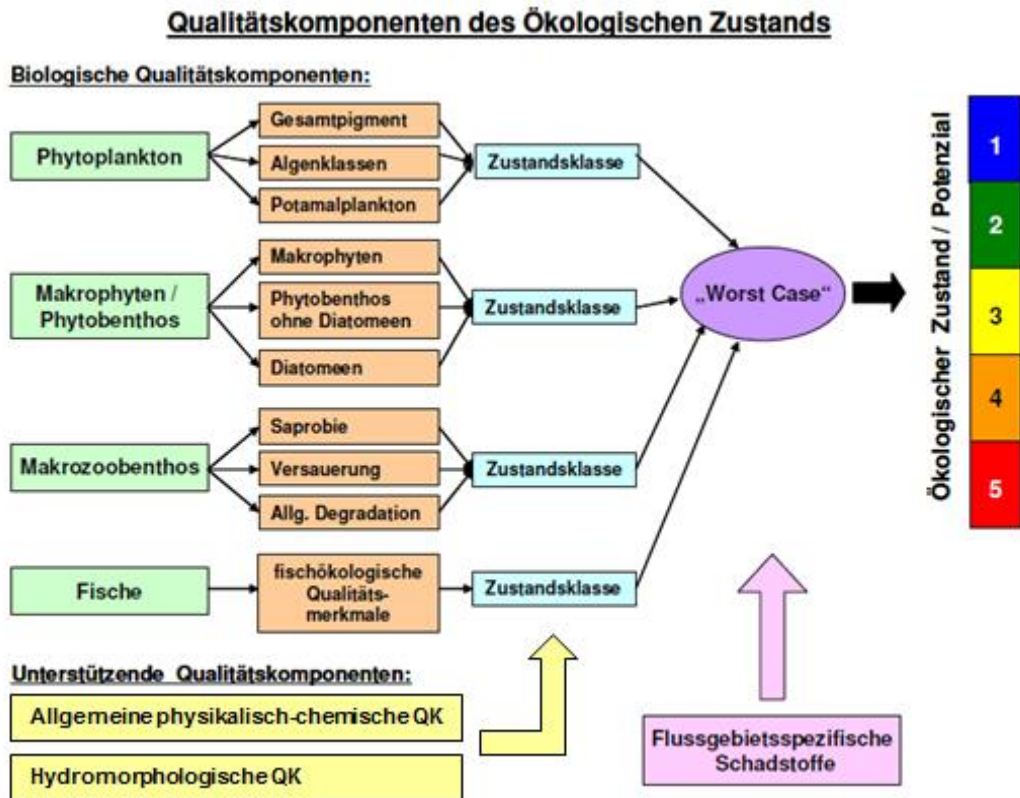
Qualitätskomponenten des Ökologischen Zustands

Biologische Qualitätskomponenten:

Phytoplankton

Gesamtpigment

Algenklassen

Potamalplankton

Zustandsklasse

Makrophyten / Phytobenthos

Makrophyten

Phytobenthos ohne Diatomeen

Diatomeen

Zustandsklasse

Makrozoobenthos

Saprobie

Versauerung

Allg. Degradation

Zustandsklasse

Fische

fischökologische Qualitätsmerkmale

Zustandsklasse

„Worst Case"

Ökologischer Zustand / Potenzial

1

2

3

4

5

Unterstützende Qualitätskomponenten:

Allgemeine physikalisch-chemische QK

Hydromorphologische QK

Flussgebietsspezifische Schadstoffe